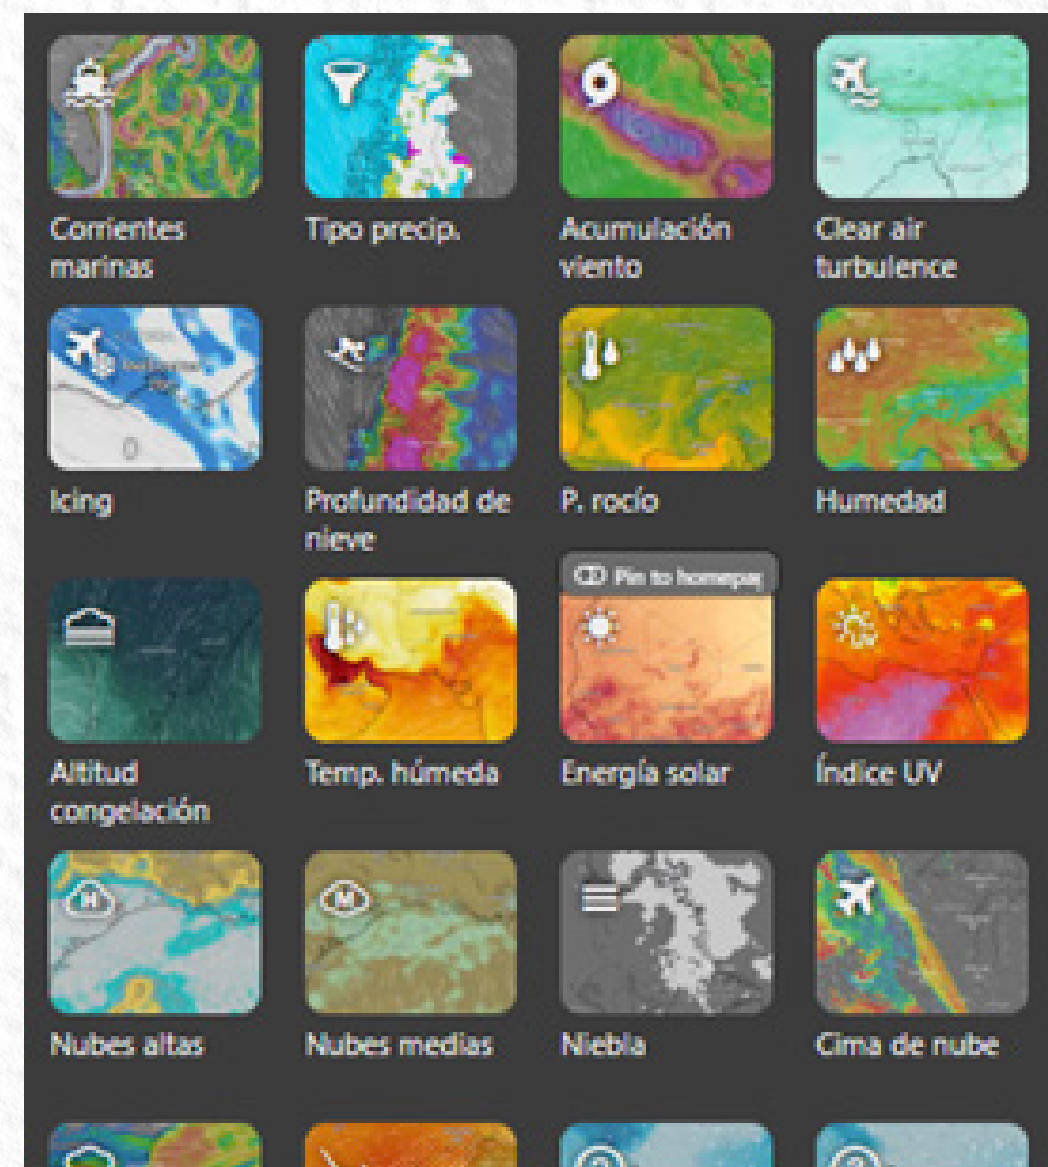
Corrientes marinas

Tipo precip.

Acumulación viento

Clear air turbulence

Icing

Profundidad de nieve

P. rocío

Humedad

Altitud congelación

Temp. húmeda

Pin to homepag

Energía solar

Índice UV

Nubes altas

Nubes medias

Niebla

Cima de nube